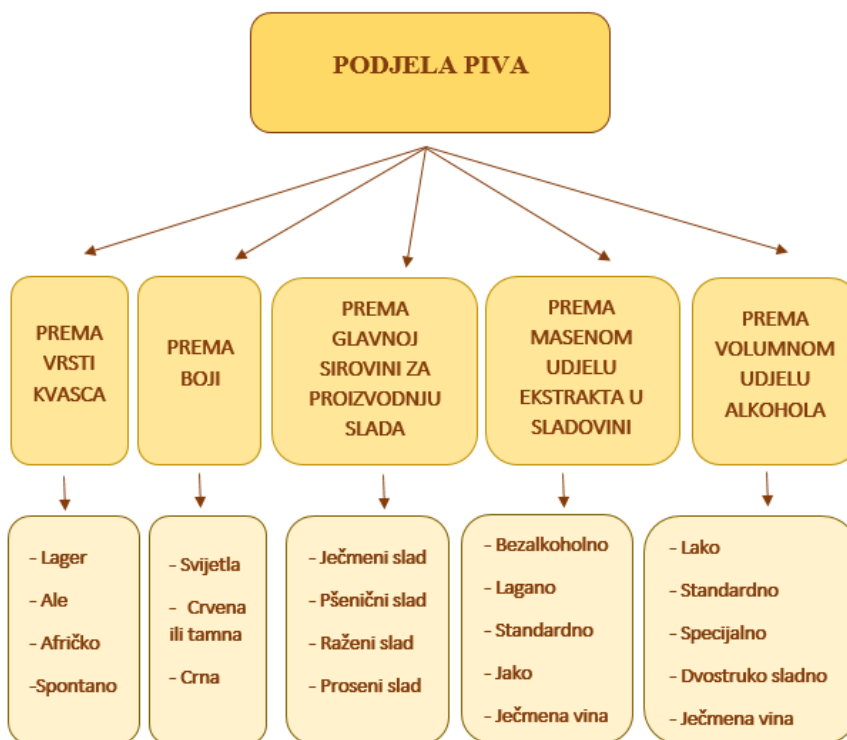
PODJELA PIVA

PREMA VRSTI KVASCA

PREMA BOJI

PREMA GLAVNOJ SIROVINI ZA PROIZVODNJU SLADA

PREMA MASENOM UDJELU EKSTRAKTA U SLADOVINI

PREMA VOLUMNOM UDJELU ALKOHOLA

- Lager
- Ale
- Afričko
-Spontano

- Svijetla
- Crvena ili tamna
- Crna

- Ječmeni slad
- Pšenični slad
- Raženi slad
- Proseni slad

- Bezalkoholno
- Lagano
- Standardno
- Jako
- Ječmena vina

- Lako
- Standardno
- Specijalno
- Dvostruko sladno
- Ječmena vina